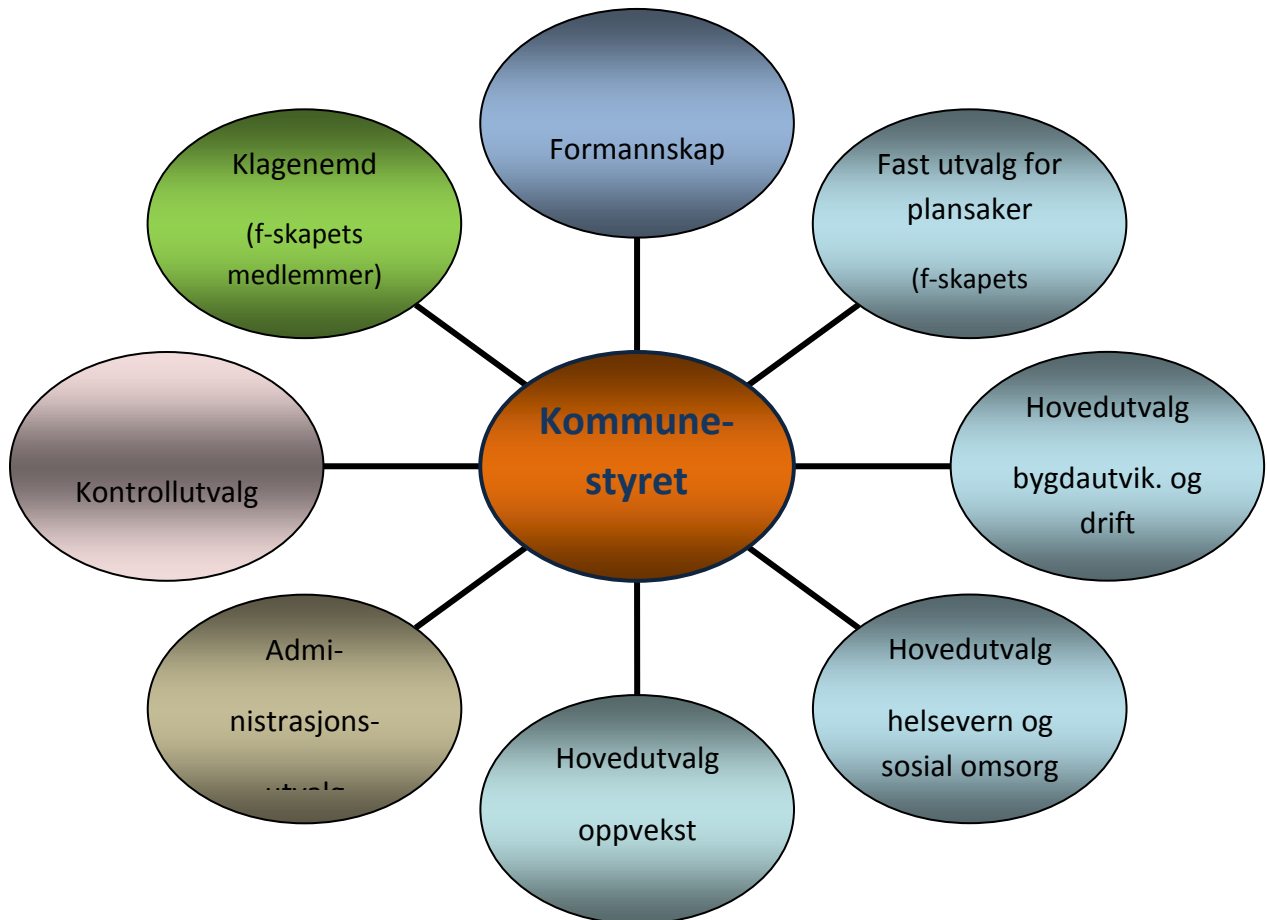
Formannskap

Fast utvalg for plansaker

(f-skapets

Hovedutvalg

bygdautvik. og drift

Hovedutvalg

helsevern og sosial omsorg

Hovedutvalg

oppvekst

Admi-

nistrasjons-

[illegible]

Kontrollutvalg

Klagenemd

(f-skapets medlemmer)

Kommune-styret